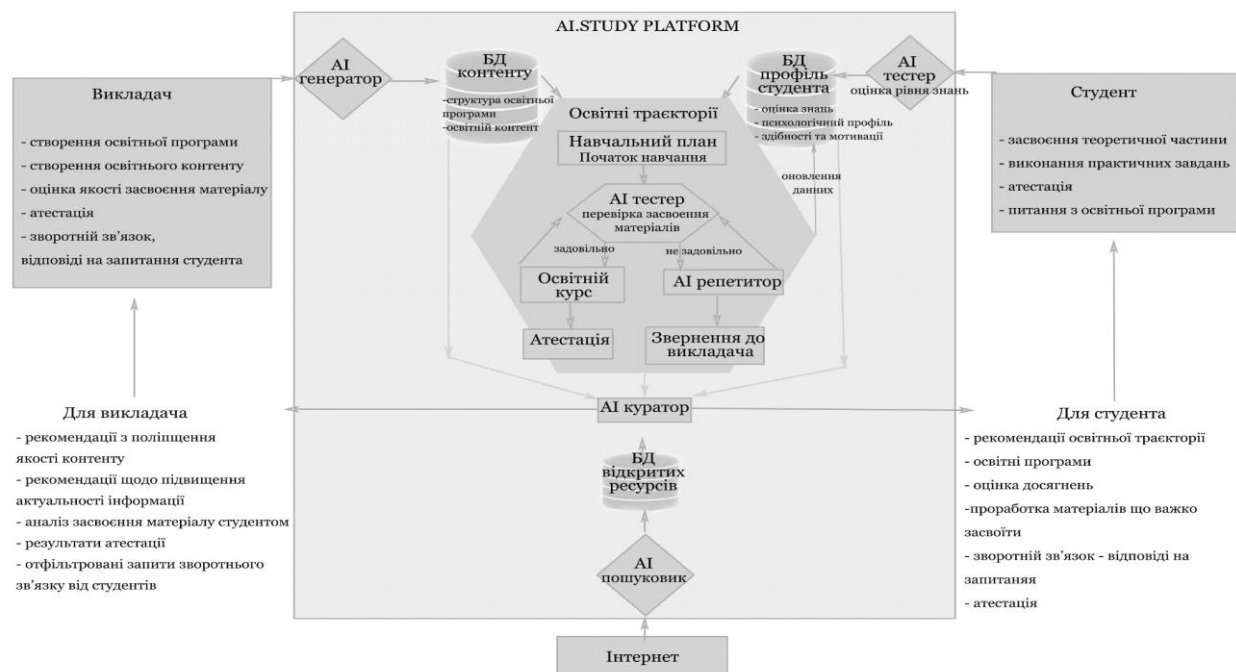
AI.STUDY PLATFORM

AI генератор

БД контенту
-структура освітньої програми
-освітній контент

БД профіль студента
- оцінка знань
- психологічний профіль
- здібності та мотивації

AI тестер
оцінка рівня знань

Викладач
- створення освітньої програми
- створення освітнього контенту
- оцінка якості засвоєння матеріалу
- атестація
- зворотній зв'язок, відповіді на запитання студента

Студент
- засвоєння теоретичної частини
- виконання практичних завдань
- атестація
- питання з освітньої програми

Освітні траєкторії
Навчальний план
Початок навчання

оновлення данних

AI тестер
перевірка засвоєння матеріалів

задовільно
не задовільно

Освітній курс
AI репетитор
Атестація
Звернення до викладача

AI куратор

Для викладача
- рекомендації з поліпщення якості контенту
- рекомендації щодо підвищення актуальності інформації
- аналіз засвоєння матеріалу студентом
- результати атестації
- отфільтровані запити зворотнього зв'язку від студентів

Для студента
- рекомендації освітньої траєкторії
- освітні програми
- оцінка досягнень
-проработка матеріалів що важко засвоїти
- зворотній зв'язок - відповіді на запитаня
- атестація

БД відкритих ресурсів

AI пошуковик

Інтернет